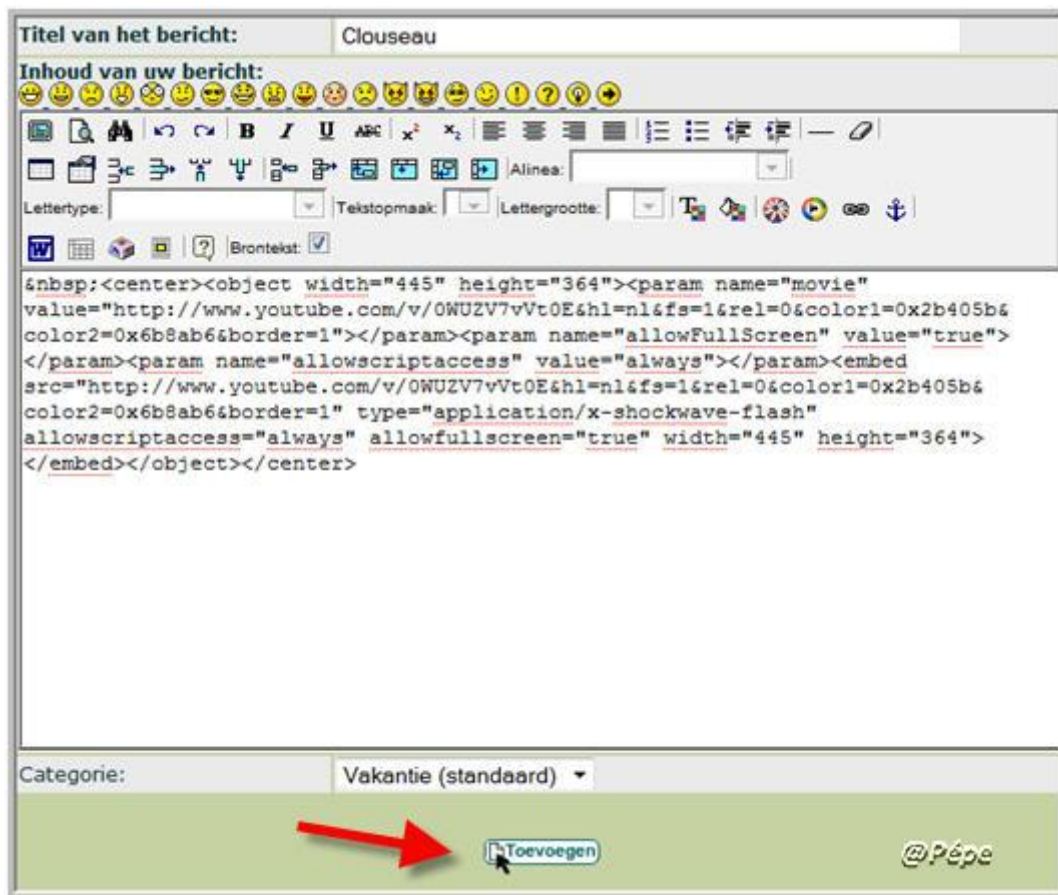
Titel van het bericht: Clouseau

Inhoud van uw bericht:

B I U ABC $x^2$ $x_2$

Alinea:

Lettertype: Tekstopmaak: Lettergrootte:

Brontekst: ☑

&nbsp;<center><object width="445" height="364"><param name="movie" value="http://www.youtube.com/v/0WUZV7vVt0E&hl=nl&fs=1&rel=0&color1=0x2b405b&color2=0x6b8ab6&border=1"></param><param name="allowFullScreen" value="true"></param><param name="allowscriptaccess" value="always"></param><embed src="http://www.youtube.com/v/0WUZV7vVt0E&hl=nl&fs=1&rel=0&color1=0x2b405b&color2=0x6b8ab6&border=1" type="application/x-shockwave-flash" allowscriptaccess="always" allowfullscreen="true" width="445" height="364"></embed></object></center>

Categorie: Vakantie (standaard)

Toevoegen

@Pépe